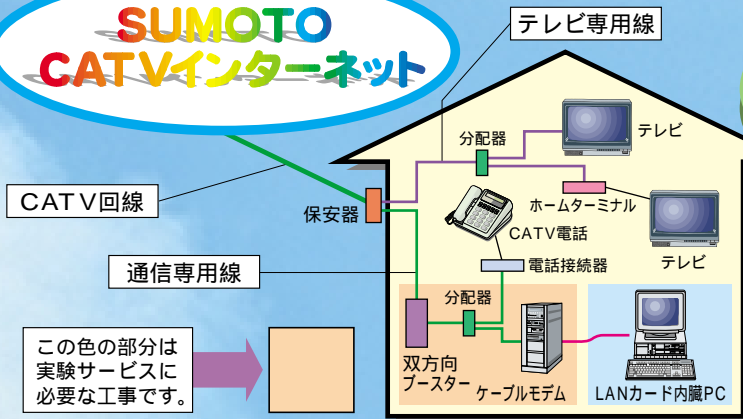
SUMOTO
CATVインターネット

テレビ専用線

CATV回線

通信専用線

この色の部分は実験サービスに必要な工事です。

分配器

テレビ

保安器

ホームターミナル

CATV電話

テレビ

電話接続器

分配器

双方向ブースター

ケーブルモデム

LANカード内臓PC